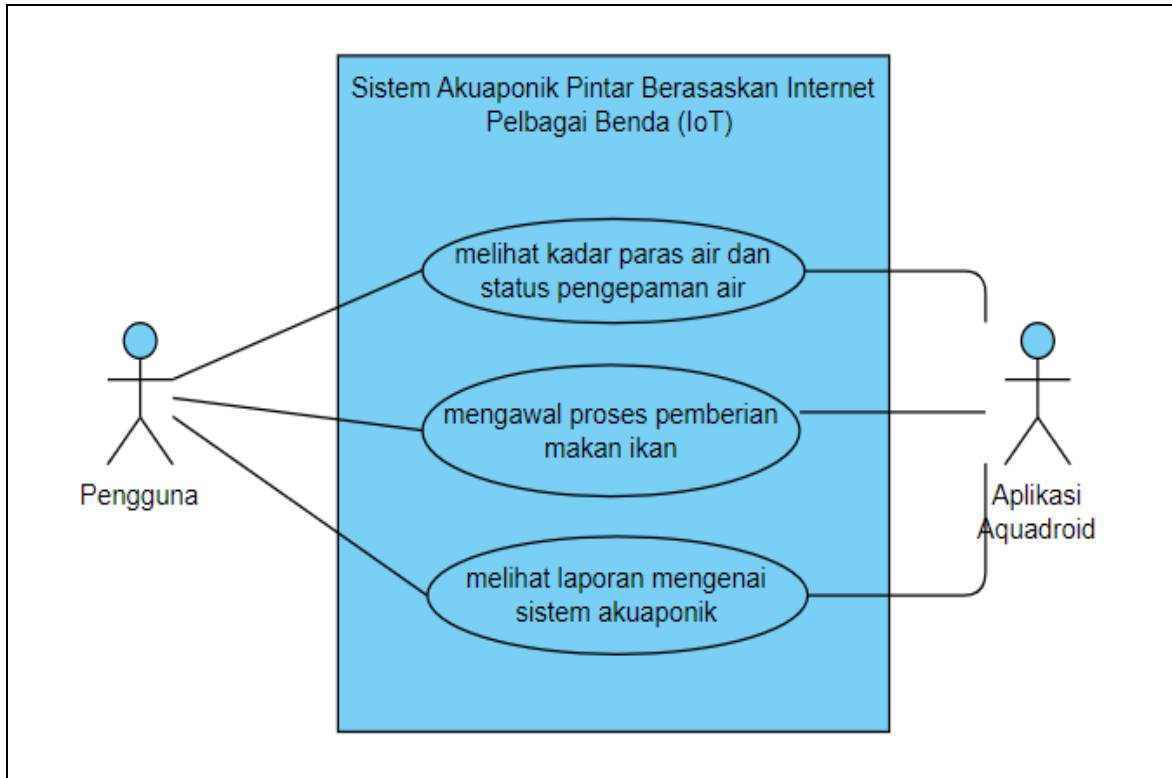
Sistem Akuaponik Pintar Berasaskan Internet Pelbagai Benda (IoT)

melihat kadar paras air dan status pengepaman air

mengawal proses pemberian makan ikan

melihat laporan mengenai sistem akuaponik

Pengguna

Aplikasi Aquadroid